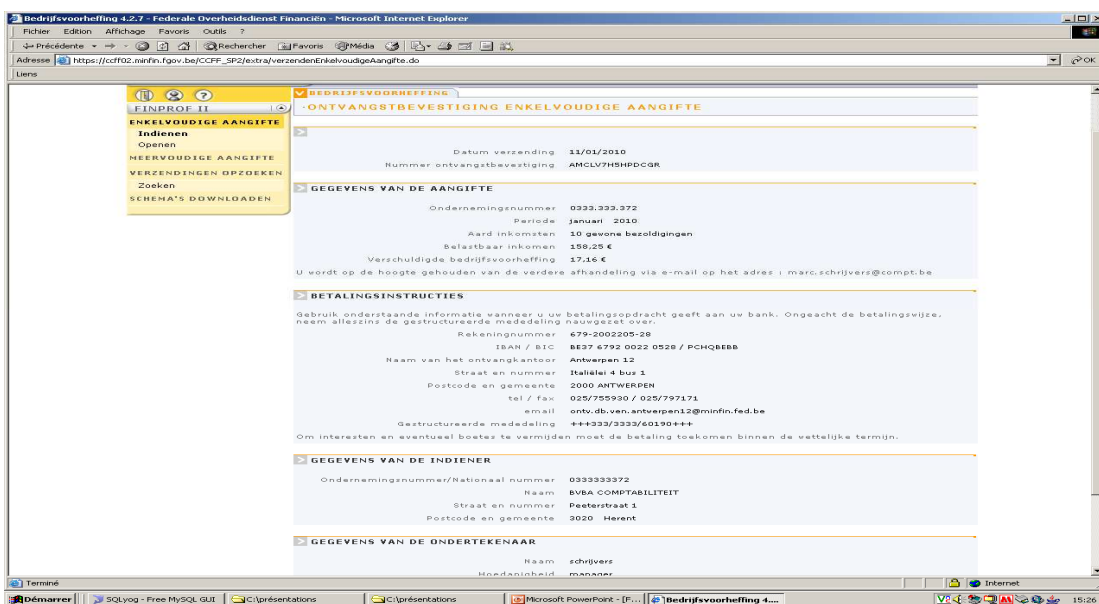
Bedrijfsvoorheffing 4.2.7 - Federale Overheidsdienst Financiën - Microsoft Internet Explorer

Fichier Edition Affichage Favoris Outils ?

Précédente Rechercher Favoris Média

Adresse https://ccff02.minfin.fgov.be/CCFF_SP2/extra/verzendenEnkelvoudigeAangifte.do OK

Liens

FINPROF II

ENKELVOUDIGE AANGIFTE

Indienen

Openen

MEERVOUDIGE AANGIFTE

VERZENDINGEN OPZOEKEN

Zoeken

SCHEMA'S DOWNLOADEN

BEDRIJFSVOORHEFFING

ONTVANGSTBEVESTIGING ENKELVOUDIGE AANGIFTE

Datum verzending 11/01/2010

Nummer ontvangstbevestiging AMCLV7H5HPDCGR

GEGEVENS VAN DE AANGIFTE

Ondernemingsnummer 0333.333.372

Periode januari 2010

Aard inkomsten 10 gewone bezoldigingen

Belastbaar inkomen 158,25 €

Verschuldigde bedrijfsvoorheffing 17,16 €

U wordt op de hoogte gehouden van de verdere afhandeling via e-mail op het adres : marc.schrijvers@compt.be

BETALINGSINSTRUCTIES

Gebruik onderstaande informatie wanneer u uw betalingsopdracht geeft aan uw bank. Ongeacht de betalingswijze, neem alleszins de gestructureerde mededeling nauwgezet over.

Rekeningnummer 679-2002205-28

IBAN / BIC BE37 6792 0022 0528 / PCHQBEBB

Naam van het ontvangkantoor Antwerpen 12

Straat en nummer Italiëlei 4 bus 1

Postcode en gemeente 2000 ANTWERPEN

tel / fax 025/755930 / 025/797171

email ontv.db.ven.antwerpen12@minfin.fed.be

Gestructureerde mededeling +++333/3333/60190+++

Om interesten en eventueel boetes te vermijden moet de betaling toekomen binnen de wettelijke termijn.

GEGEVENS VAN DE INDIENER

Ondernemingsnummer/Nationaal nummer 0333333372

Naam BVBA COMPTABILITEIT

Straat en nummer Peeterstraat 1

Postcode en gemeente 3020 Herent

GEGEVENS VAN DE ONDERTEKENAAR

Naam schrijvers

Hoedanigheid manager

Terminé

Internet

Démarrer SQLyog - Free MySQL GUI C:\présentations C:\présentations Microsoft PowerPoint - [F... Bedrijfsvoorheffing 4.... 15:26